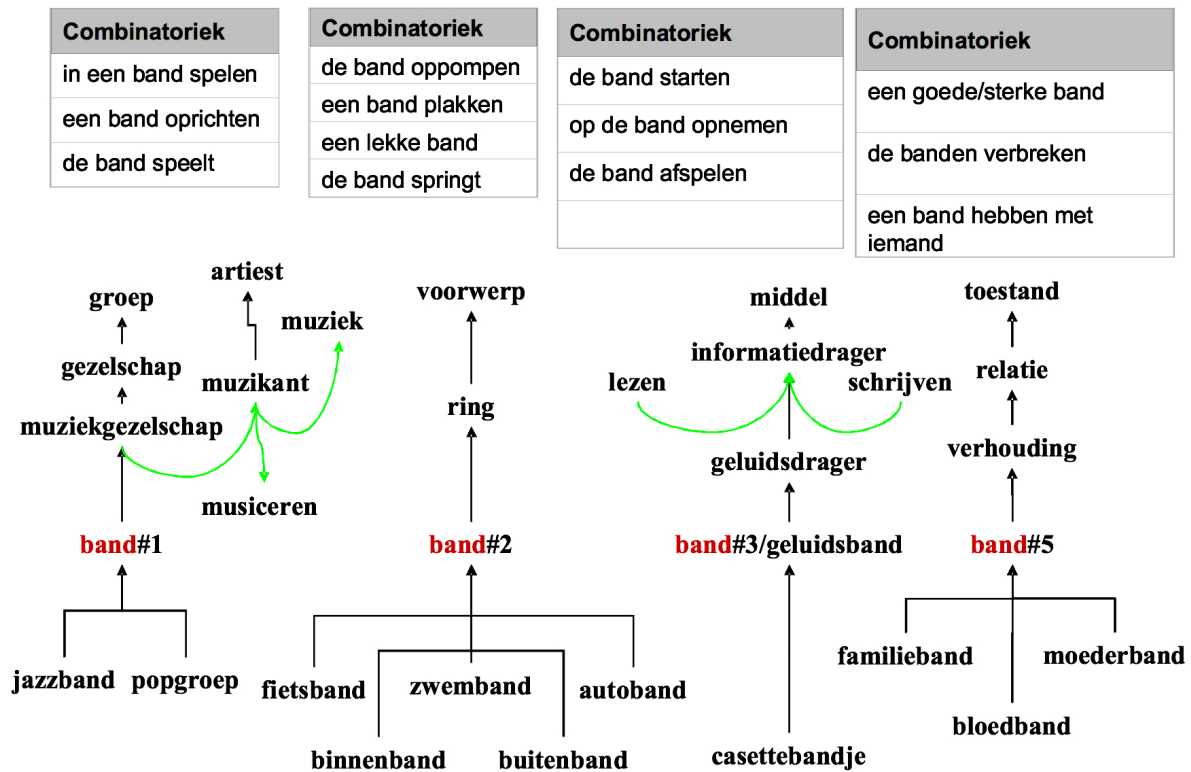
| Combinatoriek |
|---|
| in een band spelen |
| een band oprichten |
| de band speelt |

| Combinatoriek |
|---|
| de band oppompen |
| een band plakken |
| een lekke band |
| de band springt |

| Combinatoriek |
|---|
| de band starten |
| op de band opnemen |
| de band afspelen |
| |

| Combinatoriek |
|---|
| een goede/sterke band |
| de banden verbreken |
| een band hebben met iemand |

artiest
groep
muziek
gezelschap
muzikant
muziekgezelschap
musiceren
band#1
jazzband
popgroep

voorwerp
ring
band#2
fietsband
zwemband
autoband
binnenband
buitenband

middel
informatiedrager
lezen
schrijven
geluidsdrager
band#3/geluidsband
casettebandje

toestand
relatie
verhouding
band#5
familieband
moederband
bloedband